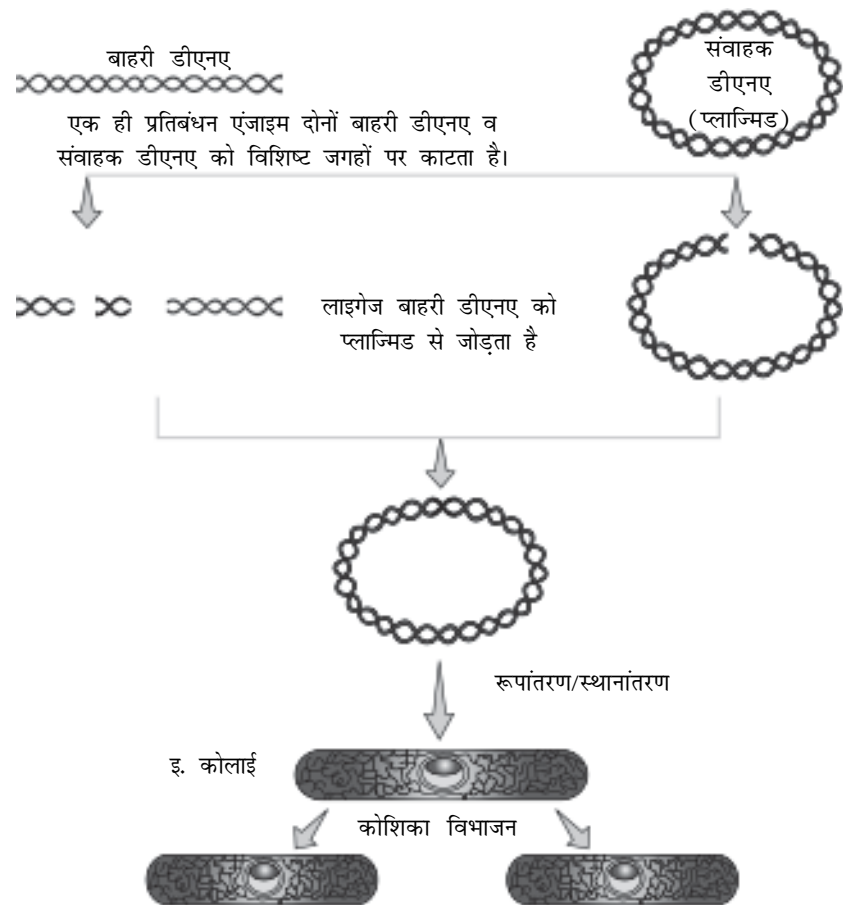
बाहरी डीएनए

संवाहक डीएनए (प्लाज्मिड)

एक ही प्रतिबंधन एंजाइम दोनों बाहरी डीएनए व संवाहक डीएनए को विशिष्ट जगहों पर काटता है।

लाइगेज बाहरी डीएनए को प्लाज्मिड से जोड़ता है

रूपांतरण/स्थानांतरण

इ. कोलाई

कोशिका विभाजन